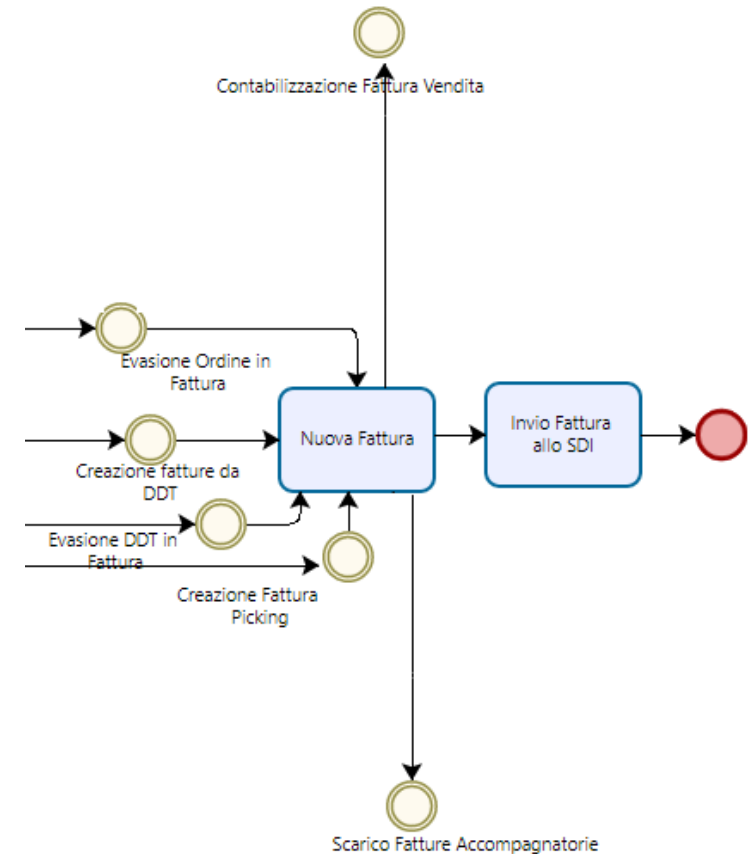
Contabilizzazione Fattura Vendita

Evasione Ordine in Fattura

Creazione fatture da DDT

Evasione DDT in Fattura

Creazione Fattura Picking

Nuova Fattura

Invio Fattura allo SDI

Scarico Fatture Accompagnatorie